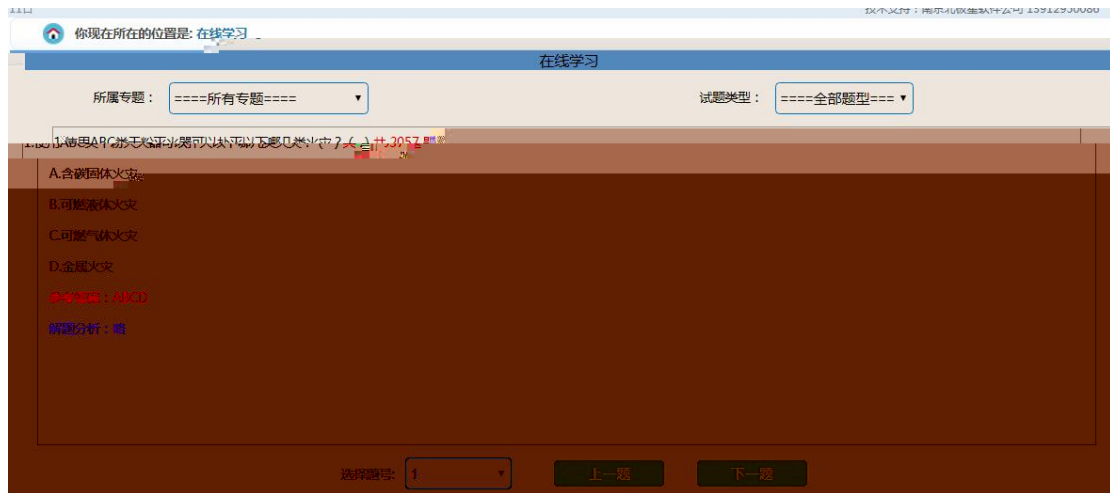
技术支持：南京北极星软件公司 13912950086

你现在所在的位置是: 在线学习

在线学习

所属专题： ====所有专题====

试题类型： ====全部题型===

1.使用ABC类干粉灭火器可以扑灭以下哪几类火灾？（ ）共3057题

A.含碳固体火灾

B.可燃液体火灾

C.可燃气体火灾

D.金属火灾

参考答案：ABCD

解题分析：略

选择题号: 1

上一题

下一题